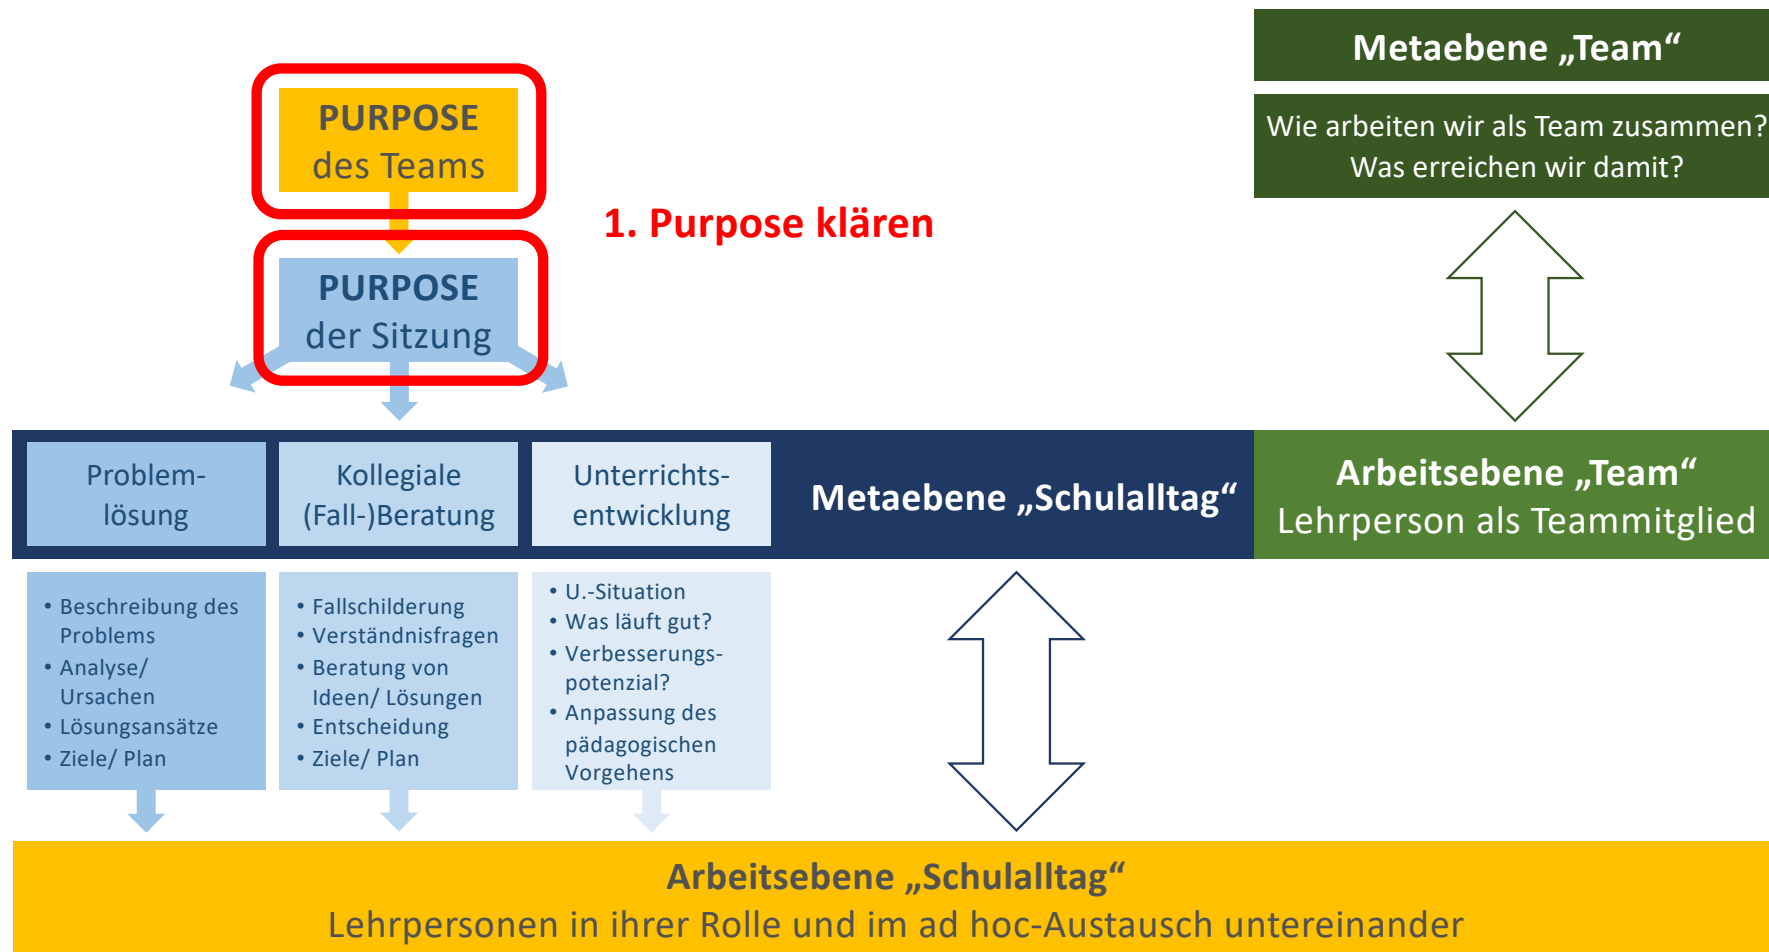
PURPOSE
des Teams

PURPOSE
der Sitzung

1. Purpose klären

Metaebene „Team“

Wie arbeiten wir als Team zusammen?
Was erreichen wir damit?

Problemlösung

Kollegiale (Fall-)Beratung

Unterrichtsentwicklung

Metaebene „Schulalltag“

Arbeitsebene „Team“
Lehrperson als Teammitglied

• Beschreibung des Problems
• Analyse/ Ursachen
• Lösungsansätze
• Ziele/ Plan

• Fallschilderung
• Verständnisfragen
• Beratung von Ideen/ Lösungen
• Entscheidung
• Ziele/ Plan

• U.-Situation
• Was läuft gut?
• Verbesserungspotenzial?
• Anpassung des pädagogischen Vorgehens

Arbeitsebene „Schulalltag“
Lehrpersonen in ihrer Rolle und im ad hoc-Austausch untereinander